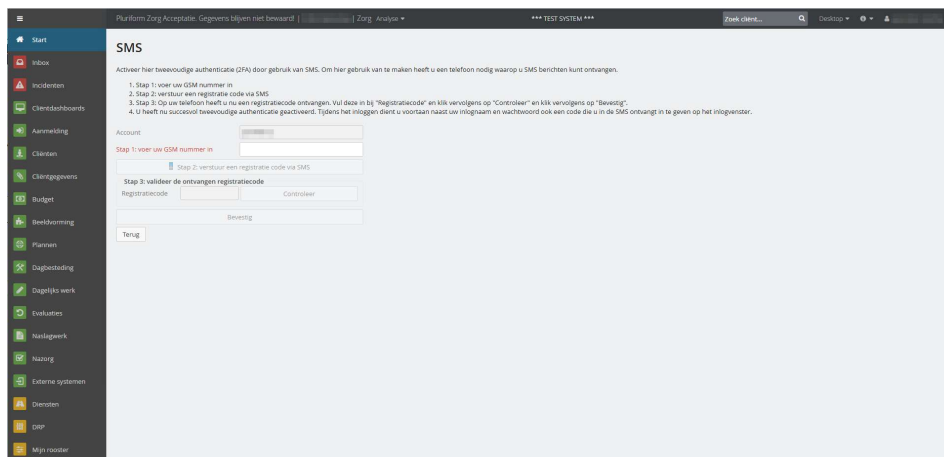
Pluriform Zorg Acceptatie. Gegevens blijven niet bewaard! | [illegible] | Zorg Analyse ▾

*** TEST SYSTEM ***

Zoek cliënt...

Desktop ▾

Start
Inbox
Incidenten
Cliëntdashboards
Aanmelding
Cliënten
Cliëntgegevens
Budget
Beeldvorming
Plannen
Dagbesteding
Dagelijks werk
Evaluaties
Naslagwerk
Nazorg
Externe systemen
Diensten
DRP
Mijn rooster

SMS

Activeer hier tweevoudige authenticatie (2FA) door gebruik van SMS. Om hier gebruik van te maken heeft u een telefoon nodig waarop u SMS berichten kunt ontvangen.

1. Stap 1: voer uw GSM nummer in
2. Stap 2: verstuur een registratie code via SMS
3. Stap 3: Op uw telefoon heeft u nu een registratiecode ontvangen. Vul deze in bij "Registratiecode" en klik vervolgens op "Controleer" en klik vervolgens op "Bevestig".
4. U heeft nu succesvol tweevoudige authenticatie geactiveerd. Tijdens het inloggen dient u voortaan naast uw inlognaam en wachtwoord ook een code die u in de SMS ontvangt in te geven op het inlogvenster.

Account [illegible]

Stap 1: voer uw GSM nummer in

Stap 2: verstuur een registratie code via SMS

Stap 3: valideer de ontvangen registratiecode

Registratiecode

Controleer

Bevestig

Terug